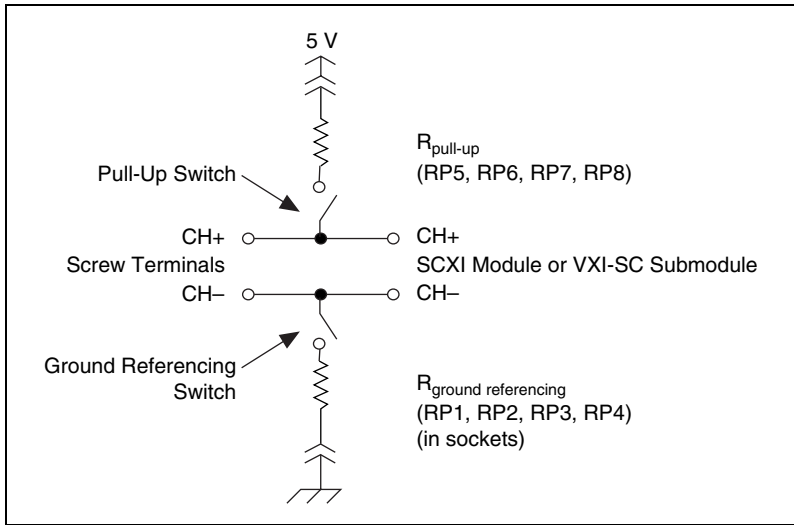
5 V

$R_{pull-up}$
(RP5, RP6, RP7, RP8)

Pull-Up Switch

CH+

CH+

Screw Terminals

SCXI Module or VXI-SC Submodule

CH–

CH–

Ground Referencing Switch

$R_{ground\ referencing}$
(RP1, RP2, RP3, RP4)
(in sockets)